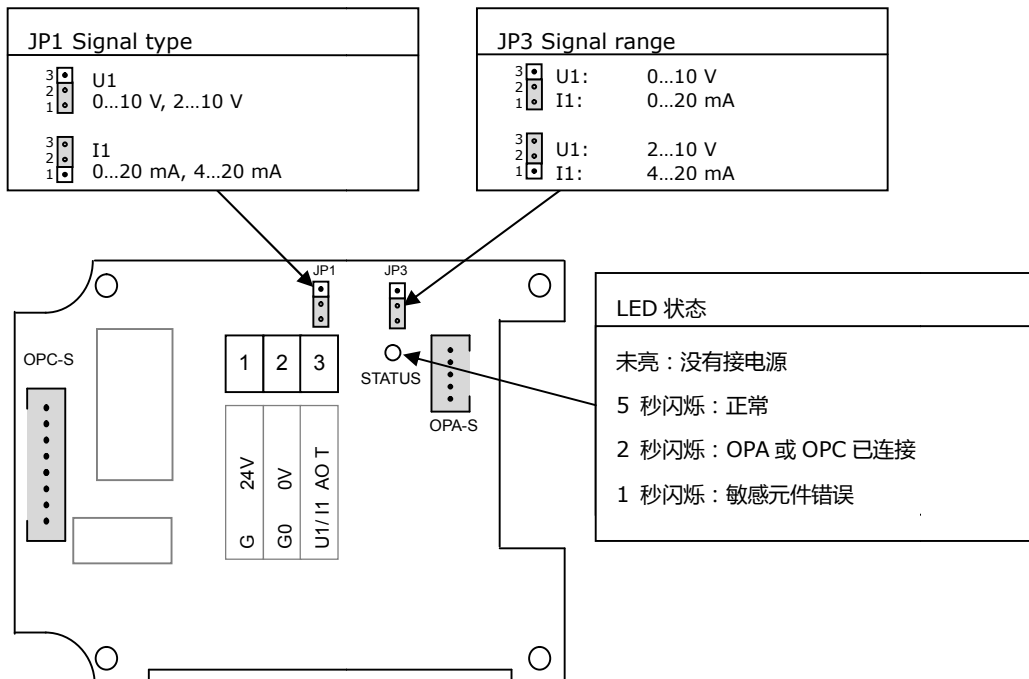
JP1 Signal type

3 2 1 U1
0…10 V, 2…10 V

3 2 1 I1
0…20 mA, 4…20 mA

JP3 Signal range

3 2 1 U1: 0…10 V
I1: 0…20 mA

3 2 1 U1: 2…10 V
I1: 4…20 mA

JP1

JP3

OPC-S

1 2 3

STATUS

OPA-S

G 24V

G0 0V

U1/I1 AO T

LED 状态

未亮：没有接电源

5 秒闪烁：正常

2 秒闪烁：OPA 或 OPC 已连接

1 秒闪烁：敏感元件错误